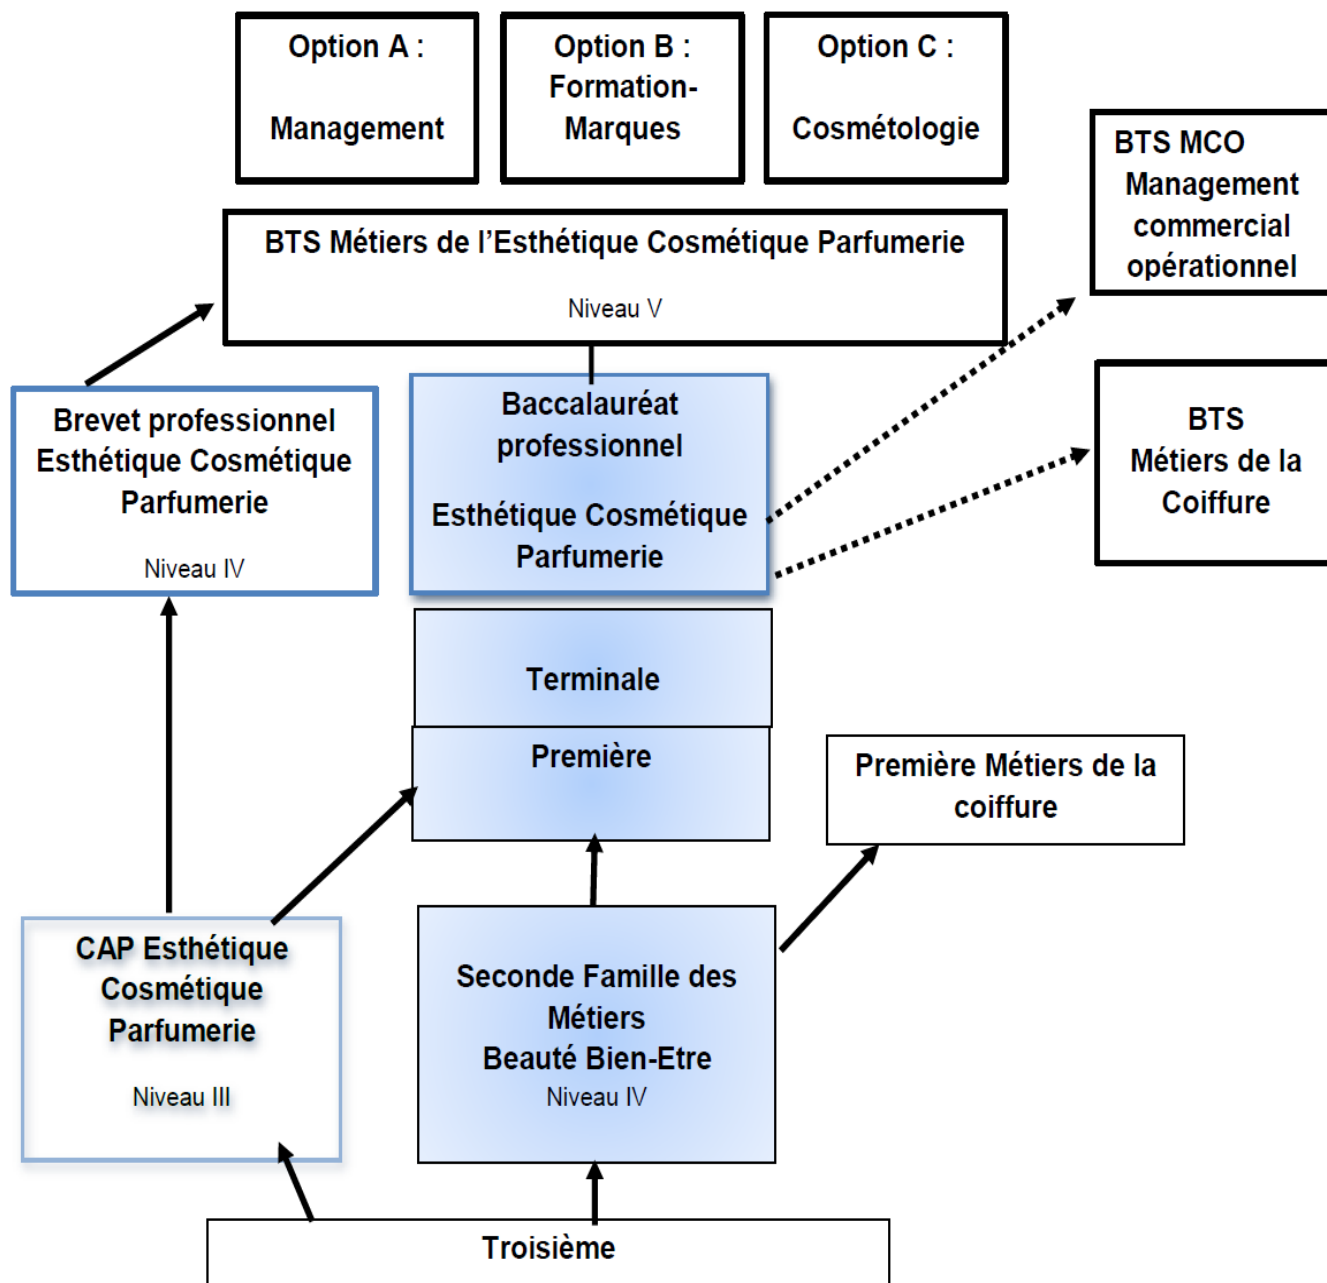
Option A :

Management

Option B : Formation-Marques

Option C :

Cosmétologie

BTS MCO Management commercial opérationnel

BTS Métiers de l’Esthétique Cosmétique Parfumerie

Niveau V

Brevet professionnel Esthétique Cosmétique Parfumerie

Niveau IV

Baccalauréat professionnel

Esthétique Cosmétique Parfumerie

BTS Métiers de la Coiffure

Terminale

Première

Première Métiers de la coiffure

CAP Esthétique Cosmétique Parfumerie

Niveau III

Seconde Famille des Métiers Beauté Bien-Etre

Niveau IV

Troisième